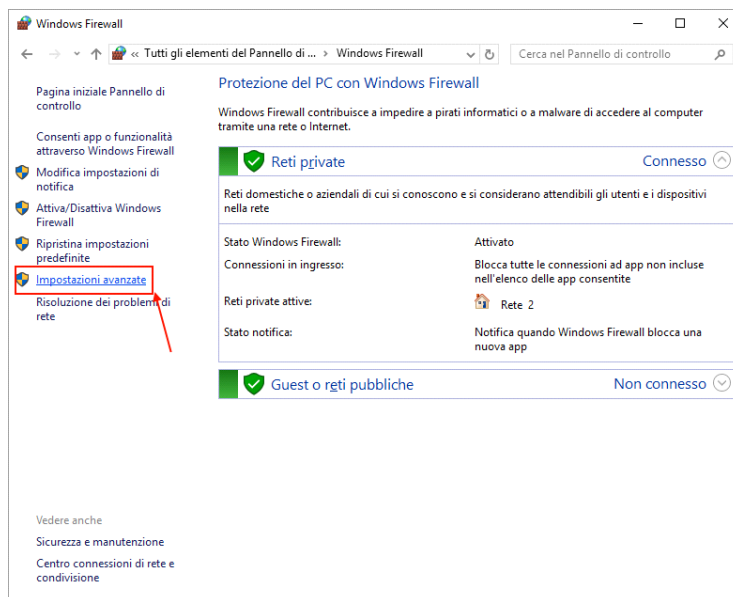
Windows Firewall

« Tutti gli elementi del Pannello di ... > Windows Firewall

Cerca nel Pannello di controllo

Pagina iniziale Pannello di controllo

Consenti app o funzionalità attraverso Windows Firewall

Modifica impostazioni di notifica

Attiva/Disattiva Windows Firewall

Ripristina impostazioni predefinite

Impostazioni avanzate

Risoluzione dei problemi di rete

Vedere anche

Sicurezza e manutenzione

Centro connessioni di rete e condivisione

Protezione del PC con Windows Firewall

Windows Firewall contribuisce a impedire a pirati informatici o a malware di accedere al computer tramite una rete o Internet.

Reti private

Connesso

Reti domestiche o aziendali di cui si conoscono e si considerano attendibili gli utenti e i dispositivi nella rete

| | |
|---|---|
| Stato Windows Firewall: | Attivato |
| Connessioni in ingresso: | Blocca tutte le connessioni ad app non incluse nell'elenco delle app consentite |
| Reti private attive: | Rete 2 |
| Stato notifica: | Notifica quando Windows Firewall blocca una nuova app |

Guest o reti pubbliche

Non connesso